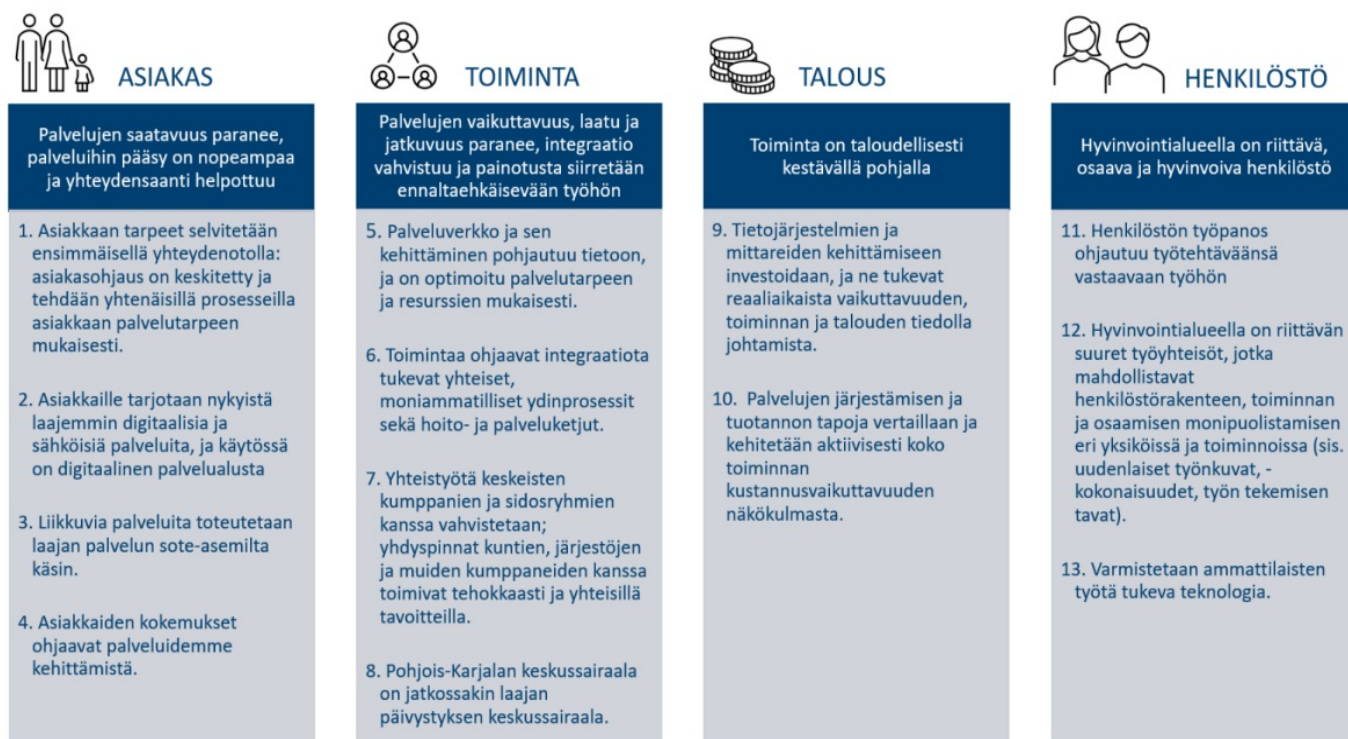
ASIAKAS

Palvelujen saatavuus paranee, palveluihin pääsy on nopeampaa ja yhteydensaanti helpottuu

1. Asiakkaan tarpeet selvitetään ensimmäisellä yhteydenotolla: asiakasohjaus on keskitetty ja tehdään yhtenäisillä prosesseilla asiakkaan palvelutarpeen mukaisesti.

2. Asiakkaille tarjotaan nykyistä laajemmin digitaalisia ja sähköisiä palveluita, ja käytössä on digitaalinen palvelualusta

3. Liikkuvia palveluita toteutetaan laajan palvelun sote-asemilta käsin.

4. Asiakkaiden kokemukset ohjaavat palveluidemme kehittämistä.

TOIMINTA

Palvelujen vaikuttavuus, laatu ja jatkuvuus paranee, integraatio vahvistuu ja painotusta siirretään ennaltaehkäisevään työhön

5. Palveluverkko ja sen kehittäminen pohjautuu tietoon, ja on optimoitu palvelutarpeen ja resurssien mukaisesti.

6. Toimintaa ohjaavat integraatiota tukevat yhteiset, moniammatilliset ydinprosessit sekä hoito- ja palveluketjut.

7. Yhteistyötä keskeisten kumppanien ja sidosryhmien kanssa vahvistetaan; yhdyspinnat kuntien, järjestöjen ja muiden kumppaneiden kanssa toimivat tehokkaasti ja yhteisillä tavoitteilla.

8. Pohjois-Karjalan keskussairaala on jatkossakin laajan päivystyksen keskussairaala.

TALOUS

Toiminta on taloudellisesti kestävällä pohjalla

9. Tietojärjestelmien ja mittareiden kehittämiseen investoidaan, ja ne tukevat reaaliaikaista vaikuttavuuden, toiminnan ja talouden tiedolla johtamista.

10. Palvelujen järjestämisen ja tuotannon tapoja vertaillaan ja kehitetään aktiivisesti koko toiminnan kustannusvaikuttavuuden näkökulmasta.

HENKILÖSTÖ

Hyvinvointialueella on riittävä, osaava ja hyvinvoiva henkilöstö

11. Henkilöstön työpanos ohjautuu työtehtäväänsä vastaavaan työhön

12. Hyvinvointialueella on riittävän suuret työyhteisöt, jotka mahdollistavat henkilöstörakenteen, toiminnan ja osaamisen monipuolistamisen eri yksiköissä ja toiminnoissa (sis. uudenlaiset työnkuvat, -kokonaisuudet, työn tekemisen tavat).

13. Varmistetaan ammattilaisten työtä tukeva teknologia.